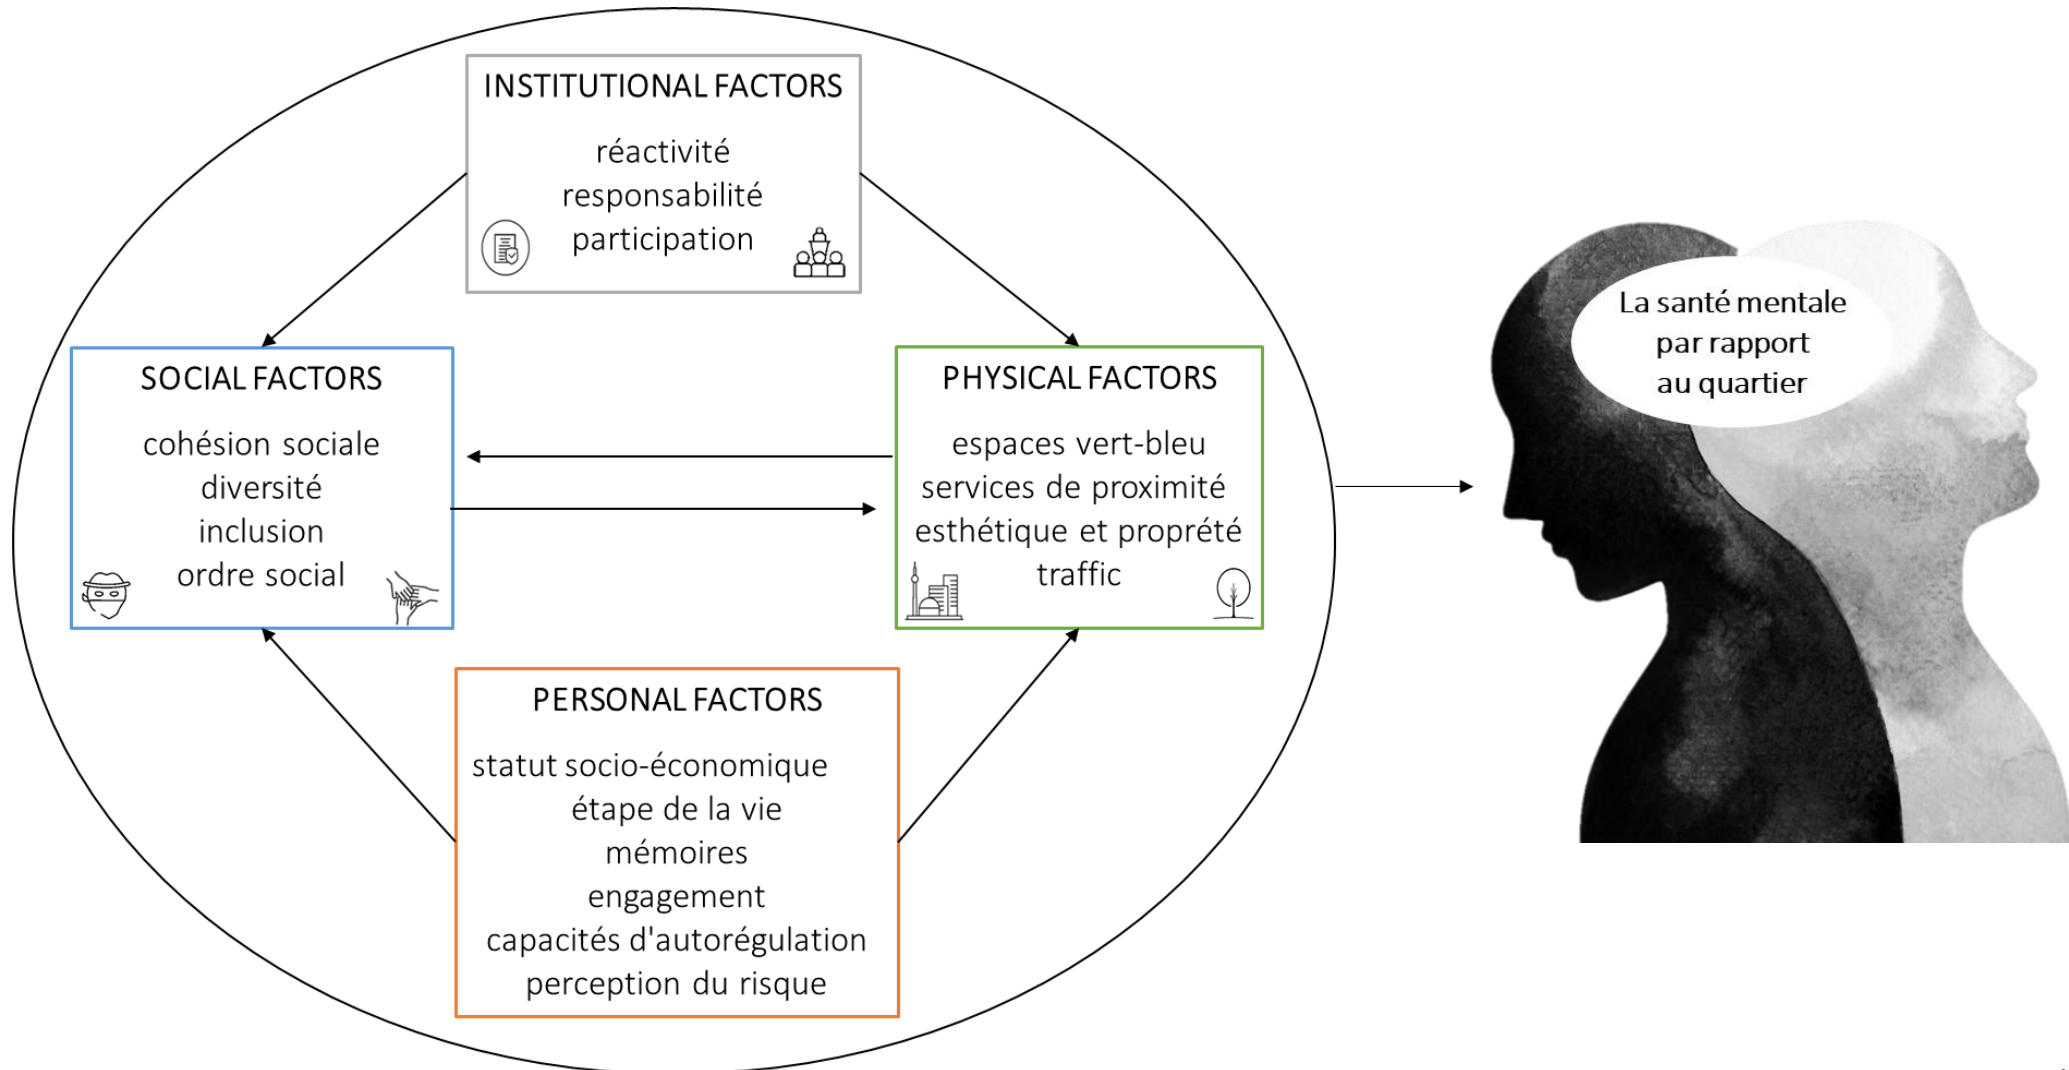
INSTITUTIONAL FACTORS

réactivité
responsabilité
participation

SOCIAL FACTORS

cohésion sociale
diversité
inclusion
ordre social

PHYSICAL FACTORS

espaces vert-bleu
services de proximité
esthétique et propreté
traffic

PERSONAL FACTORS

statut socio-économique
étape de la vie
mémoires
engagement
capacités d'autorégulation
perception du risque

La santé mentale
par rapport
au quartier